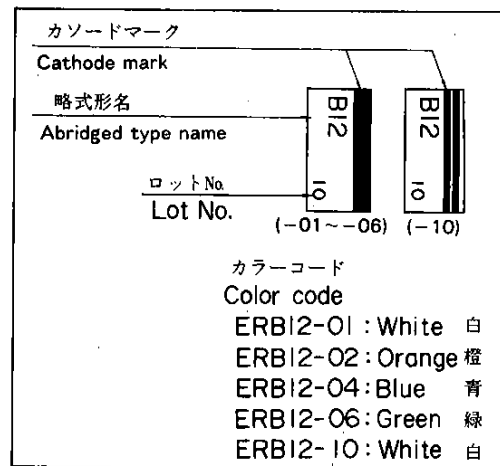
カソードマーク
Cathode mark
略式形名
Abridged type name
ロットNo.
Lot No.
B12
IO
B12
IO
(−01∼−06) (−10)
カラーコード
Color code
ERB12-01 : White 白
ERB12-02 : Orange 橙
ERB12-04 : Blue 青
ERB12-06 : Green 緑
ERB12-10 : White 白